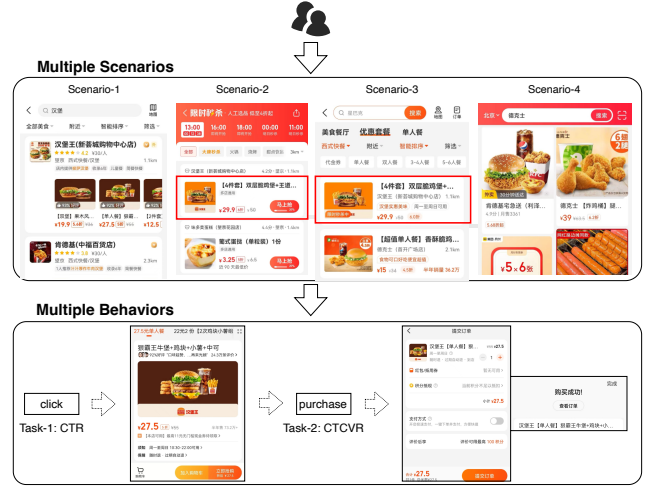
Multiple Scenarios

Scenario-1

汉堡

全部美食 附近 智能排序 筛选

汉堡王(新蓉城购物中心店)

【4件套】双层... 【单人餐】... 【3件套】...

¥19.9 ¥27.5 ¥12.5

肯德基(中福百货店)

Scenario-2

限时秒杀

13:00 14:00 16:00 18:00 21:00

【4件套】双层脆鸡堡+王道...

¥29.9

马上抢

鸡米花(单粒装)

¥3.25

马上抢

Scenario-3

美食餐厅 优惠套餐 单人餐

西式快餐 智能排序 筛选

代金券 单人餐 双人餐 3-4人餐 5-6人餐

【4件套】双层脆鸡堡+...

汉堡王(新蓉城购物中心店)

¥29.9

【超值单人餐】香酥鸡腿...

Scenario-4

德克士

搜索

¥39 ¥5×6

Multiple Behaviors

27.5元单人餐

猛霸王牛堡+鸡块+小薯+中可

¥27.5

汉堡王

click

Task-1: CTR

purchase

Task-2: CTCVR

提交订单

汉堡王【单人餐】猛霸王牛堡+...

¥27.5

¥27.5

提交订单

完成

购买成功!

查看订单

汉堡王【单人餐】猛霸王牛堡+鸡块+小...